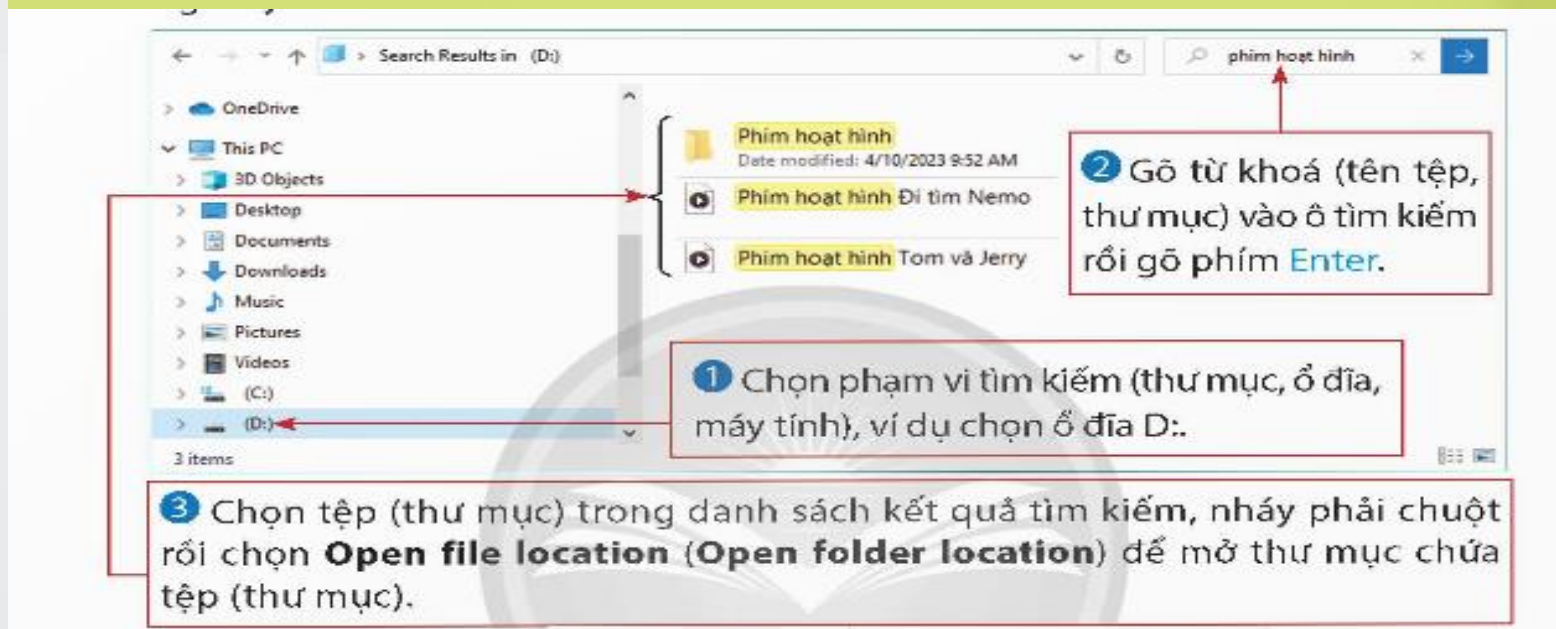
Search Results in (D:)

phim hoạt hình

OneDrive
This PC
3D Objects
Desktop
Documents
Downloads
Music
Pictures
Videos
(C:)
(D:)
3 items

Phim hoạt hình
Date modified: 4/10/2023 9:52 AM
Phim hoạt hình Đi tìm Nemo
Phim hoạt hình Tom và Jerry

2 Gõ từ khoá (tên tệp, thư mục) vào ô tìm kiếm rồi gõ phím Enter.

1 Chọn phạm vi tìm kiếm (thư mục, ổ đĩa, máy tính), ví dụ chọn ổ đĩa D:.

3 Chọn tệp (thư mục) trong danh sách kết quả tìm kiếm, nháy phải chuột rồi chọn **Open file location** (**Open folder location**) để mở thư mục chứa tệp (thư mục).